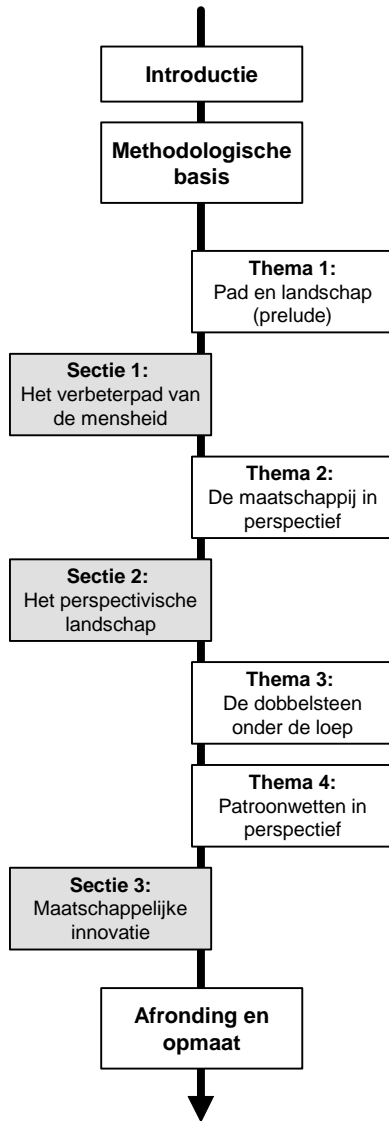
Introductie

Methodologische basis

Thema 1:
Pad en landschap (prelude)

Sectie 1:
Het verbeterpad van de mensheid

Thema 2:
De maatschappij in perspectief

Sectie 2:
Het perspectivische landschap

Thema 3:
De dobbelsteen onder de loep

Thema 4:
Patroonwetten in perspectief

Sectie 3:
Maatschappelijke innovatie

Afronding en opmaat